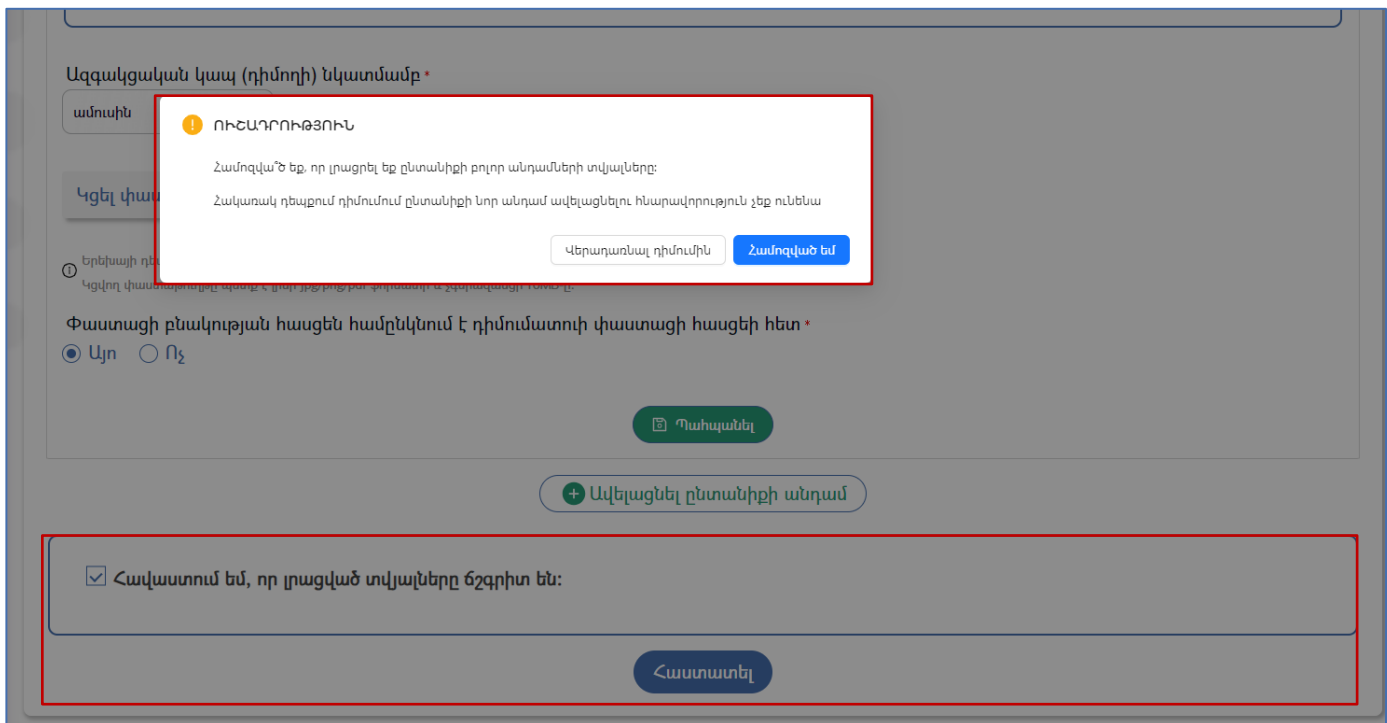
Ազգակցական կապ (դիմողի) նկատմամբ *

ամուսին

Կցել փաս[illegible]

Երեխայի դ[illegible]
Կցվող փաստա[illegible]

ՈՒՇԱԴՐՈՒԹՅՈՒՆ

Համոզվա՞ծ եք, որ լրացրել եք ընտանիքի բոլոր անդամների տվյալները:

Հակառակ դեպքում դիմումում ընտանիքի նոր անդամ ավելացնելու հնարավորություն չեք ունենա

Վերադառնալ դիմումին

Համոզված եմ

Փաստացի բնակության հասցեն համընկնում է դիմումատուի փաստացի հասցեի հետ *

Այո Ոչ

Պահպանել

Ավելացնել ընտանիքի անդամ

Հավաստում եմ, որ լրացված տվյալները ճշգրիտ են:

Հաստատել